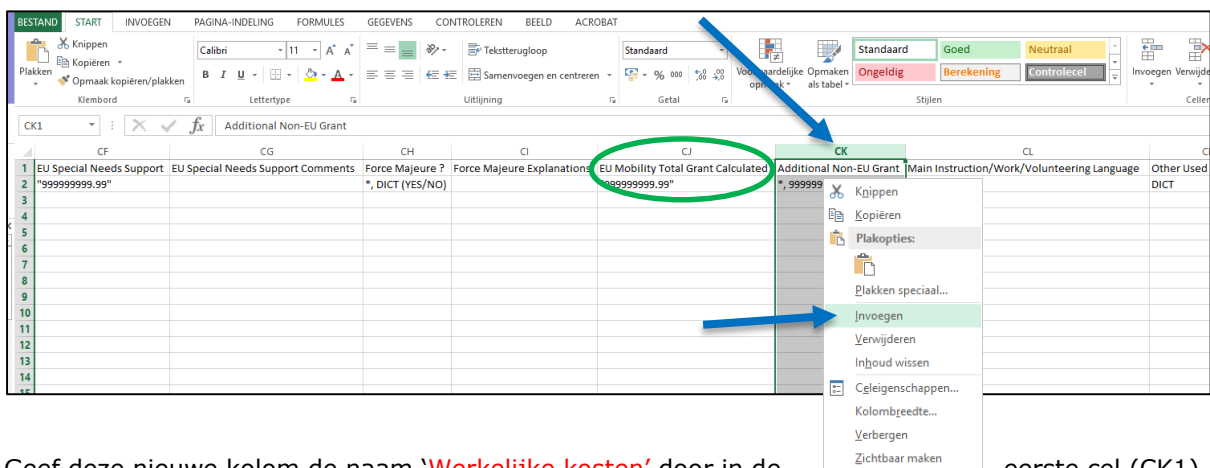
BESTAND START INVOEGEN PAGINA-INDELING FORMULES GEGEVENS CONTROLEREN BEELD ACROBAT

Knippen
Kopiëren
Plakken
Opmaak kopiëren/plakken
Klembord

Calibri 11
Lettertype

Tekstterugloop
Samenvoegen en centreren
Uitlijning

Standaard
Getal

Voorwaardelijke opmaak
Opmaken als tabel
Standaard Goed Neutraal
Ongeldig Berekening Controlecel
Stijlen

Invoegen Verwijderen
Cellen

CK1 Additional Non-EU Grant

| | CF | CG | CH | CI | CJ | CK | CL | C |
|---|---|---|---|---|---|---|---|---|
| 1 | EU Special Needs Support | EU Special Needs Support Comments | Force Majeure ? | Force Majeure Explanations | EU Mobility Total Grant Calculated | Additional Non-EU Grant | Main Instruction/Work/Volunteering Language | Other Used |
| 2 | "999999999.99" | | *, DICT (YES/NO) | | "999999999.99" | *, 999999 | | DICT |
| 3 | | | | | | | | |
| 4 | | | | | | | | |
| 5 | | | | | | | | |
| 6 | | | | | | | | |
| 7 | | | | | | | | |
| 8 | | | | | | | | |
| 9 | | | | | | | | |
| 10 | | | | | | | | |
| 11 | | | | | | | | |
| 12 | | | | | | | | |
| 13 | | | | | | | | |
| 14 | | | | | | | | |

Knippen
Kopiëren
Plakopties:
Plakken speciaal...
Invoegen
Verwijderen
Inhoud wissen
Celeigenschappen...
Kolombreedte...
Verbergen
Zichtbaar maken

Geef deze nieuwe kolom de naam 'Werkelijke kosten' door in de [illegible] eerste cel (CK1)